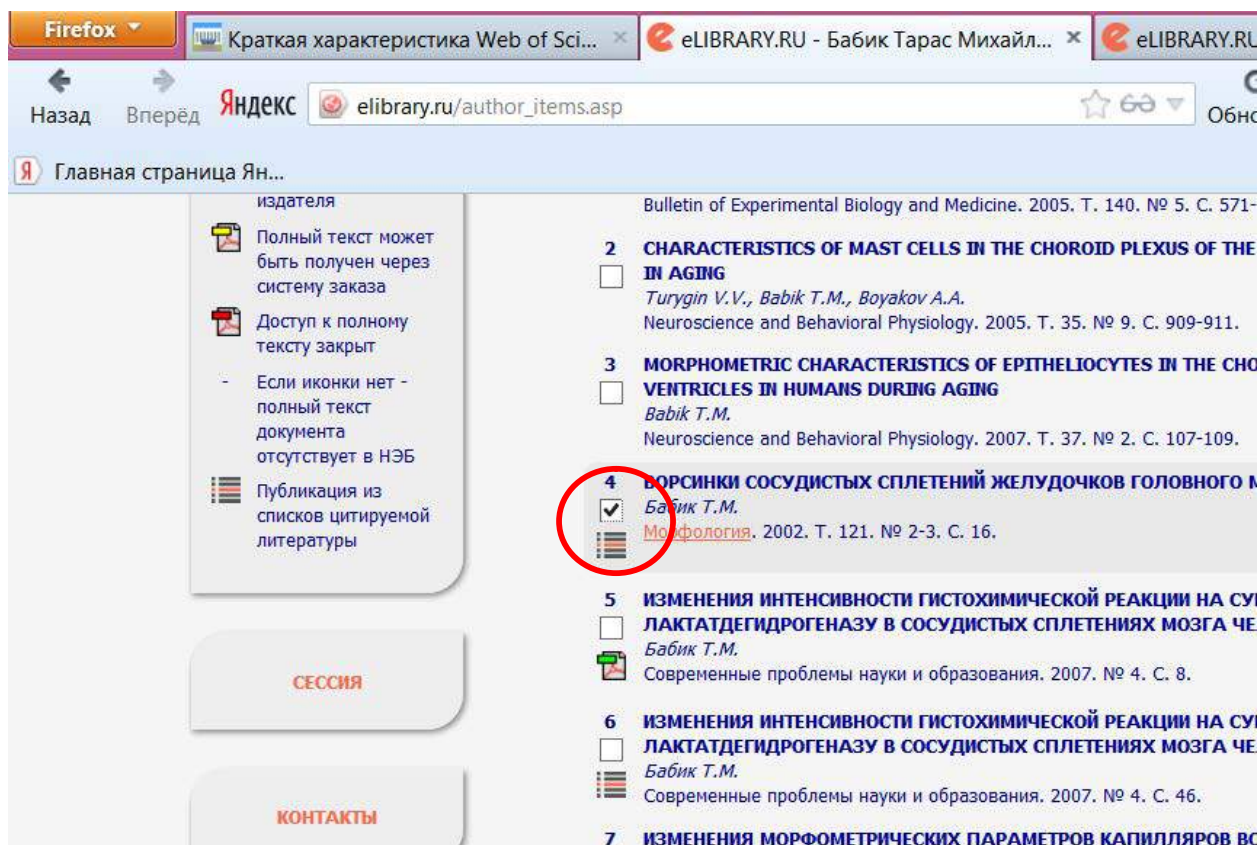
Firefox

Краткая характеристика Web of Sci... ×

eLIBRARY.RU - Бабик Тарас Михайл... ×

eLIBRARY.RU

Назад

Вперёд

Яндекс

elibrary.ru/author_items.asp

Обно

Главная страница Ян...

издателя

Полный текст может быть получен через систему заказа

Доступ к полному тексту закрыт

- Если иконки нет - полный текст документа отсутствует в НЭБ

Публикация из списков цитируемой литературы

СЕССИЯ

КОНТАКТЫ

Bulletin of Experimental Biology and Medicine. 2005. Т. 140. № 5. С. 571-

2 CHARACTERISTICS OF MAST CELLS IN THE CHOROID PLEXUS OF THE IN AGING
Turygin V.V., Babik T.M., Boyakov A.A.
Neuroscience and Behavioral Physiology. 2005. Т. 35. № 9. С. 909-911.

3 MORPHOMETRIC CHARACTERISTICS OF EPITHELIOCYTES IN THE CHO VENTRICLES IN HUMANS DURING AGING
Babik T.M.
Neuroscience and Behavioral Physiology. 2007. Т. 37. № 2. С. 107-109.

4 ВОРСИНКИ СОСУДИСТЫХ СПЛЕТЕНИЙ ЖЕЛУДОЧКОВ ГОЛОВНОГО М
Бабик Т.М.
Морфология. 2002. Т. 121. № 2-3. С. 16.

5 ИЗМЕНЕНИЯ ИНТЕНСИВНОСТИ ГИСТОХИМИЧЕСКОЙ РЕАКЦИИ НА СУ ЛАКТАТДЕГИДРОГЕНАЗУ В СОСУДИСТЫХ СПЛЕТЕНИЯХ МОЗГА ЧЕ
Бабик Т.М.
Современные проблемы науки и образования. 2007. № 4. С. 8.

6 ИЗМЕНЕНИЯ ИНТЕНСИВНОСТИ ГИСТОХИМИЧЕСКОЙ РЕАКЦИИ НА СУ ЛАКТАТДЕГИДРОГЕНАЗУ В СОСУДИСТЫХ СПЛЕТЕНИЯХ МОЗГА ЧЕ
Бабик Т.М.
Современные проблемы науки и образования. 2007. № 4. С. 46.

7 ИЗМЕНЕНИЯ МОРФОМЕТРИЧЕСКИХ ПАРАМЕТРОВ КАПИЛЛЯРОВ ВО